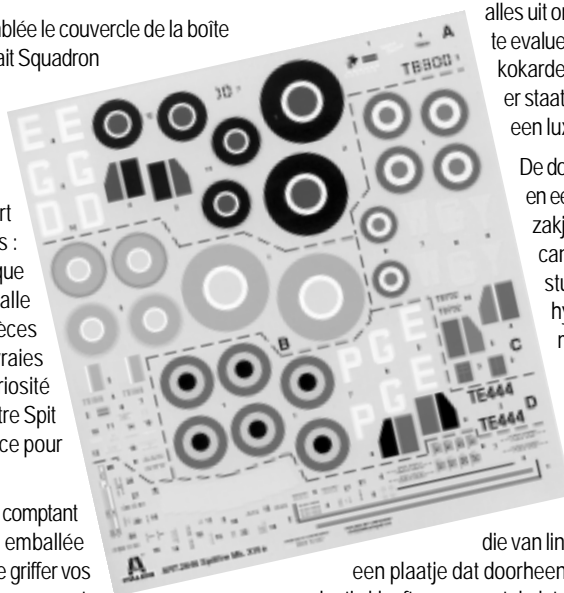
nblée le couvercle de la boîte
ait Squadron

rt
s :
que
alle
èces
raies
riosité
tre Spit
ce pour

comptant
emballée
e griffer vos

alles uit or
te evalue
kokarde
er staat
een lux

De do
en ee
zakj
car
stu
hy
n

A
TB800
B
C
D
TE444
TE444
E E
G G
D D
P G E
P G E
ITALERI
die van lin
een plaatje dat doorheen